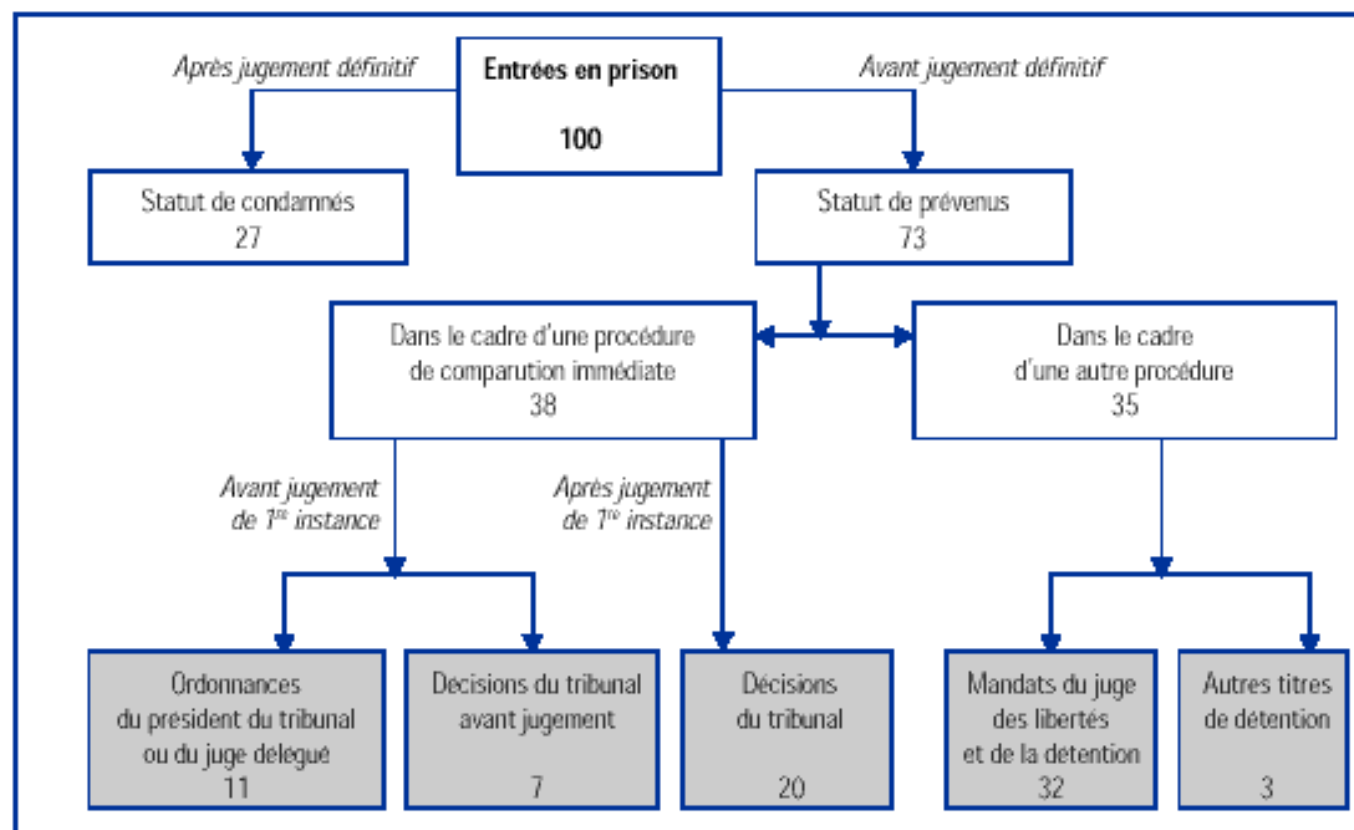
Après jugement définitif

Entrées en prison

100

Avant jugement définitif

Statut de condamnés
27

Statut de prévenus
73

Dans le cadre d'une procédure de comparution immédiate
38

Dans le cadre d'une autre procédure
35

Avant jugement de 1$^{re}$ instance

Après jugement de 1$^{re}$ instance

Ordonnances du président du tribunal ou du juge delégué
11

Décisions du tribunal avant jugement
7

Décisions du tribunal
20

Mandats du juge des libertés et de la détention
32

Autres titres de détention
3